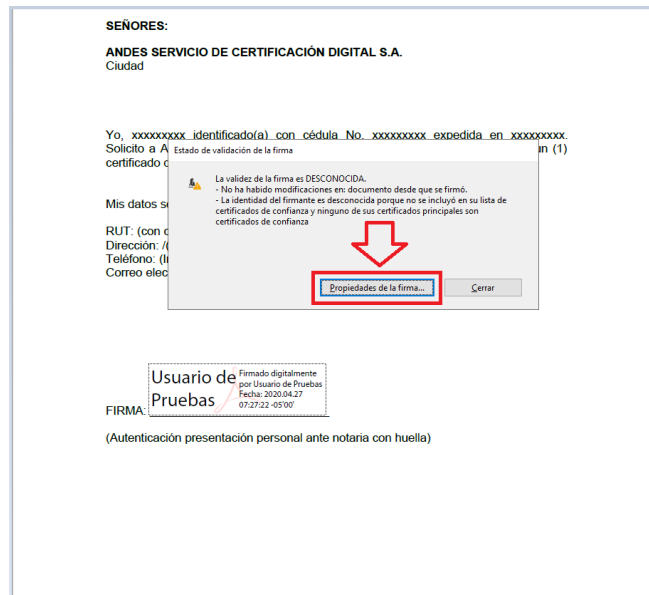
SEÑORES:

ANDES SERVICIO DE CERTIFICACIÓN DIGITAL S.A.
Ciudad

Yo, xxxxxxxxx identificado(a) con cédula No. xxxxxxxxx expedida en xxxxxxxxx. Solicito a A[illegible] un (1) certificado d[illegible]

Mis datos s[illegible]

RUT: (con c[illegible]
Dirección: /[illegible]
Teléfono: (I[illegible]
Correo elec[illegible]

Estado de validación de la firma

La validez de la firma es DESCONOCIDA.
- No ha habido modificaciones en: documento desde que se firmó.
- La identidad del firmante es desconocida porque no se incluyó en su lista de certificados de confianza y ninguno de sus certificados principales son certificados de confianza

Propiedades de la firma...

Cerrar

FIRMA: Usuario de Pruebas

Firmado digitalmente por Usuario de Pruebas
Fecha: 2020.04.27 07:27:22 -05'00'

(Autenticación presentación personal ante notaria con huella)